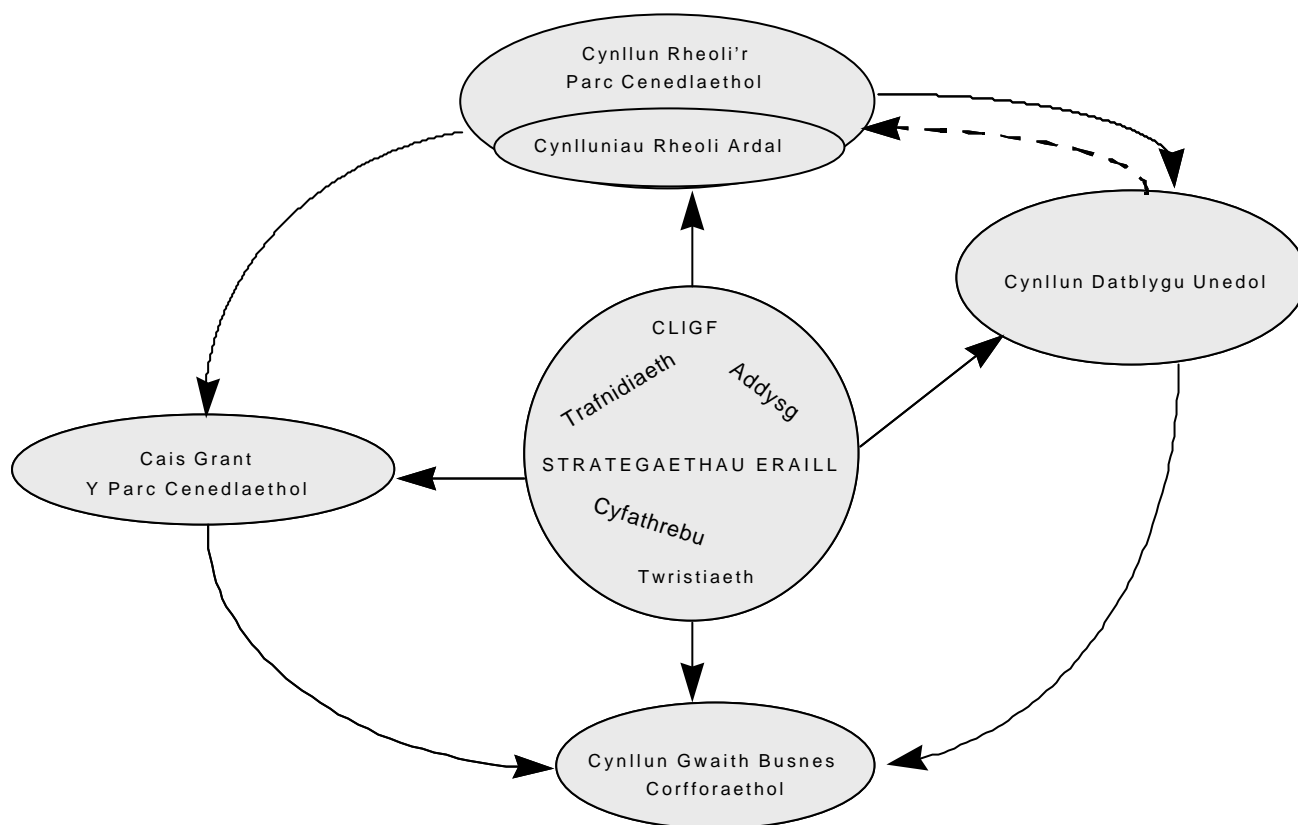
Cynllun Rheoli'r
Parc Cenedlaethol

Cynlluniau Rheoli Ardal

Cynllun Datblygu Unedol

CLIGF

Trafnidiaeth

Addysg

STRATEGAETHAU ERAILL

Cyfathrebu

Twristiaeth

Cais Grant
Y Parc Cenedlaethol

Cynllun Gwaith Busnes
Corfforaethol